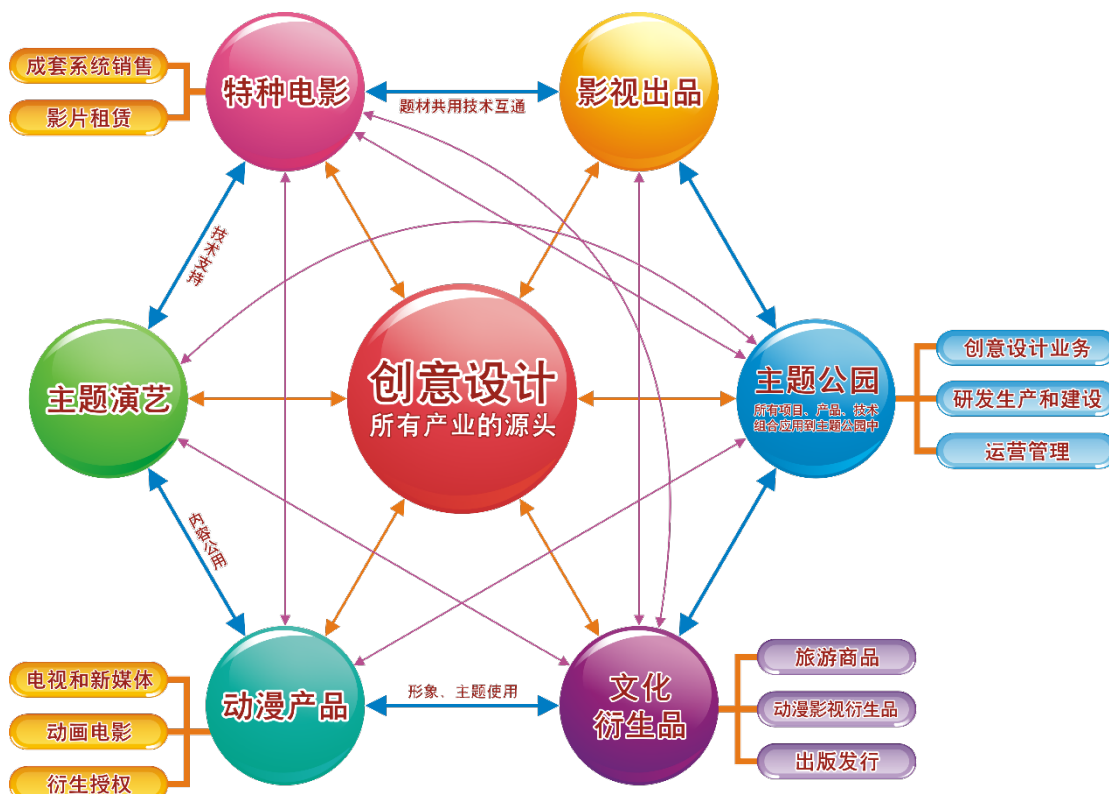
成套系统销售

影片租赁

特种电影

题材共用技术互通

影视出品

技术支持

创意设计业务

研发生产和建设

运营管理

主题演艺

创意设计
所有产业的源头

主题公园
所有项目、产品、技术组合应用到主题公园中

内容公用

电视和新媒体

动画电影

衍生授权

动漫产品

形象、主题使用

文化衍生品

旅游商品

动漫影视衍生品

出版发行